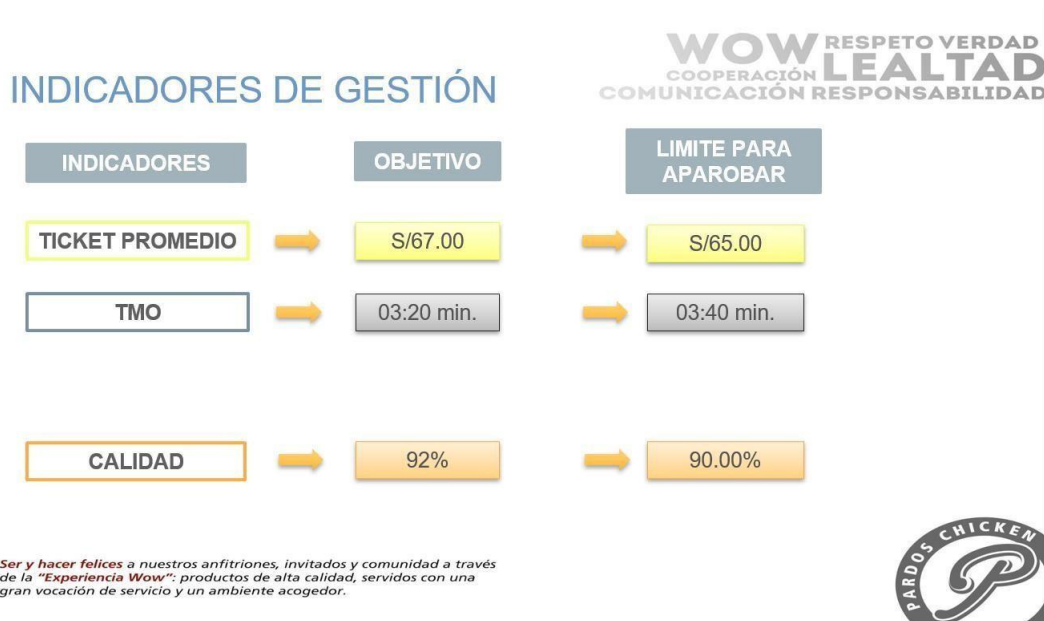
INDICADORES DE GESTIÓN

WOW RESPETO VERDAD COOPERACIÓN LEALTAD COMUNICACIÓN RESPONSABILIDAD

| INDICADORES | OBJETIVO | LIMITE PARA APAROBAR |
|---|---|---|
| TICKET PROMEDIO | S/67.00 | S/65.00 |
| TMO | 03:20 min. | 03:40 min. |
| CALIDAD | 92% | 90.00% |

Ser y hacer felices a nuestros anfitriones, invitados y comunidad a través de la "Experiencia Wow": productos de alta calidad, servidos con una gran vocación de servicio y un ambiente acogedor.

PARDOS CHICKEN